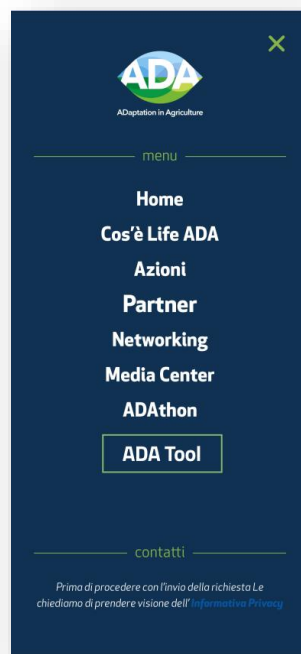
ADA
ADaptation in Agriculture

menu

Home
Cos'è Life ADA
Azioni
Partner
Networking
Media Center
ADAthon
ADA Tool

contatti

Prima di procedere con l'invio della richiesta Le chiediamo di prendere visione dell' Informativa Privacy